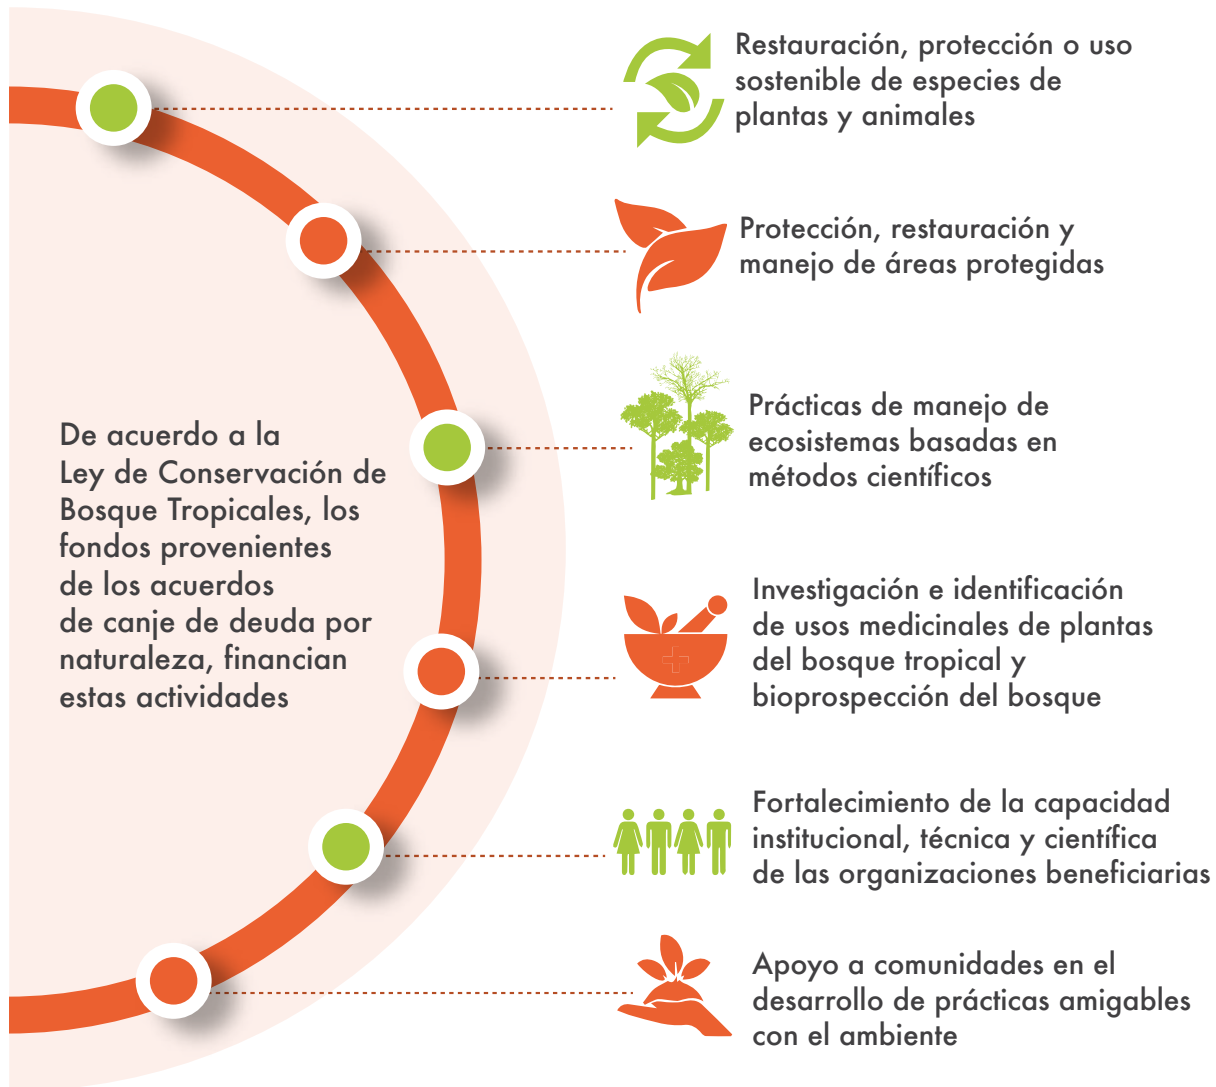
De acuerdo a la Ley de Conservación de Bosque Tropicales, los fondos provenientes de los acuerdos de canje de deuda por naturaleza, financian estas actividades

Restauración, protección o uso sostenible de especies de plantas y animales

Protección, restauración y manejo de áreas protegidas

Prácticas de manejo de ecosistemas basadas en métodos científicos

Investigación e identificación de usos medicinales de plantas del bosque tropical y bioprospección del bosque

Fortalecimiento de la capacidad institucional, técnica y científica de las organizaciones beneficiarias

Apoyo a comunidades en el desarrollo de prácticas amigables con el ambiente